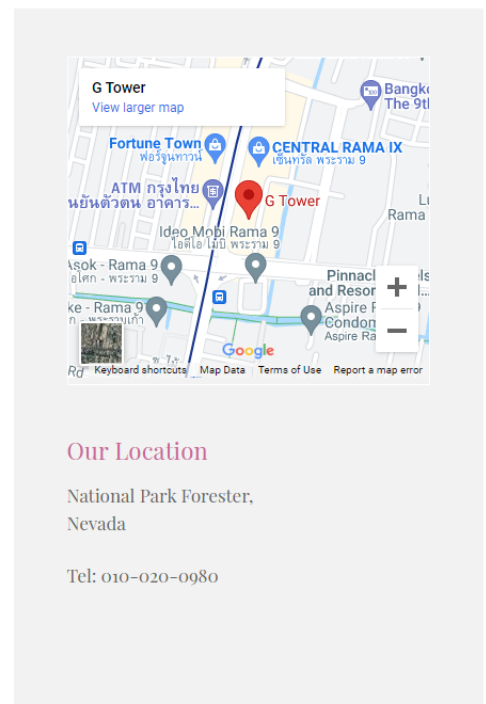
G Tower
View larger map

Bangko
The 9t

Fortune Town
ฟอร์จูนทาวน์

CENTRAL RAMA IX
เซ็นทรัล พระราม 9

ATM กรุงไทย
นยันตัวตน อาคาร...

G Tower

Lu
Rama

Ideo Mobi Rama 9
ไอดีโอ โมบิ พระราม 9

Asok - Rama 9
อโศก - พระราม 9

Pinnacl
and Resor

ke - Rama 9
ke - พระรามเก้า

Aspire R
Condon
Aspire Ra

Rd

+
−

Google

Keyboard shortcuts
Map Data
Terms of Use
Report a map error

Our Location

National Park Forester, Nevada

Tel: 010-020-0980